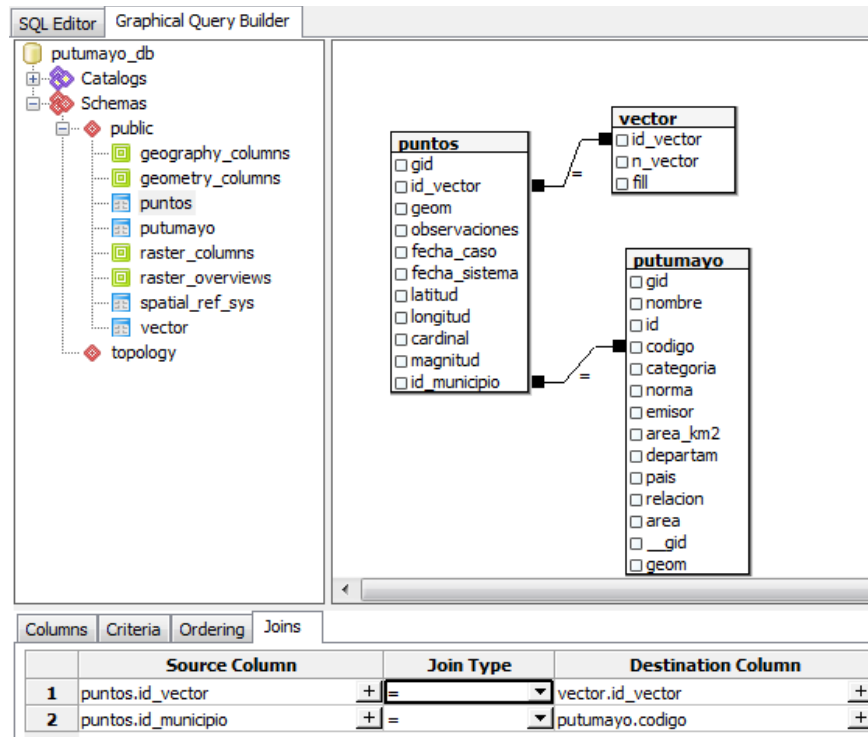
SQL Editor | Graphical Query Builder

putumayo_db
Catalogs
Schemas
public
geography_columns
geometry_columns
puntos
putumayo
raster_columns
raster_overviews
spatial_ref_sys
vector
topology

puntos
gid
id_vector
geom
observaciones
fecha_caso
fecha_sistema
latitud
longitud
cardinal
magnitud
id_municipio

=

vector
id_vector
n_vector
fill

=

putumayo
gid
nombre
id
codigo
categoria
norma
emisor
area_km2
departam
pais
relacion
area
__gid
geom

Columns | Criteria | Ordering | Joins

| | Source Column | Join Type | Destination Column |
|---|---|---|---|
| 1 | puntos.id_vector + | = | vector.id_vector + |
| 2 | puntos.id_municipio + | = | putumayo.codigo + |